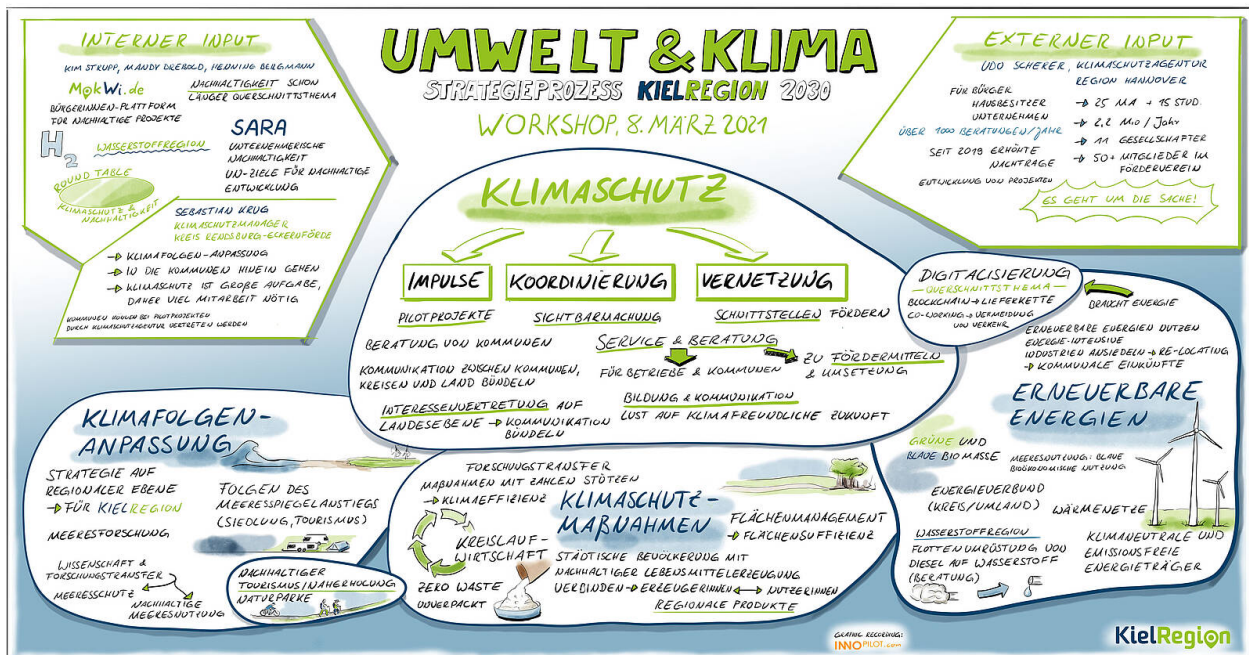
UMWELT & KLIMA
STRATEGIEPROZESS KIELREGION 2030
WORKSHOP, 8. MÄRZ 2021

INTERNER INPUT
KIM STRUPP, MANDY DREBOLD, HENNING BERGMANN
MokWi.de
BÜRGERINNEN-PLATTFORM FÜR NACHHALTIGE PROJEKTE
NACHHALTIGKEIT SCHON LÄNGER QUERSCHNITTSTHEMA
SARA
UNTERNEHMERISCHE NACHHALTIGKEIT
UN-ZIELE FÜR NACHHALTIGE ENTWICKLUNG
$H_2$
WASSERSTOFFREGION
ROUND TABLE
KLIMASCHUTZ & NACHHALTIGKEIT
SEBASTIAN KRUG
KLIMASCHUTZMANAGER KREIS RENDSBURG-ECKERNFÖRDE
→ KLIMAFOLGEN-ANPASSUNG
→ IN DIE KOMMUNEN HINEIN GEHEN
→ KLIMASCHUTZ IST GROßE AUFGABE, DAHER VIEL MITARBEIT NÖTIG
KOMMUNEN KÖNNEN BEI PILOTPROJEKTEN DURCH KLIMASCHUTZAGENTUR VERTRETEN WERDEN

EXTERNER INPUT
UDO SCHERER, KLIMASCHUTZAGENTUR REGION HANNOVER
FÜR BÜRGER HAUSBESITZER UNTERNEHMEN
ÜBER 1000 BERATUNGEN/JAHR
SEIT 2019 ERHÖHTE NACHFRAGE
ENTWICKLUNG VON PROJEKTEN
→ 25 MA + 15 STUD.
→ 2,2 MIO / JAHR
→ 11 GESELLSCHAFTER
→ 50+ MITGLIEDER IM FÖRDERVEREIN
ES GEHT UM DIE SACHE!

KLIMASCHUTZ
IMPULSE
KOORDINIERUNG
VERNETZUNG
PILOTPROJEKTE
SICHTBARMACHUNG
SCHNITTSTELLEN FÖRDERN
BERATUNG VON KOMMUNEN
KOMMUNIKATION ZWISCHEN KOMMUNEN, KREISEN UND LAND BÜNDELN
SERVICE & BERATUNG
FÜR BETRIEBE & KOMMUNEN
ZU FÖRDERMITTELN & UMSETZUNG
INTERESSENVERTRETUNG AUF LANDESEBENE → KOMMUNIKATION BÜNDELN
BILDUNG & KOMMUNIKATION
LUST AUF KLIMAFREUNDLICHE ZUKUNFT

DIGITALISIERUNG
QUERSCHNITTSTHEMA
BLOCKCHAIN → LIEFERKETTE
CO-WORKING → VERMEIDUNG VON VERKEHR
BRAUCHT ENERGIE

ERNEUERBARE ENERGIEN NUTZEN
ENERGIE-INTENSIVE INDUSTRIEN ANSIEDELN → RE-LOCATING
→ KOMMUNALE EINKÜNFTE
ERNEUERBARE ENERGIEN
GRÜNE UND BLAUE BIOMASSE
MEERESNUTZUNG: BLAUE BIOÖKONOMISCHE NUTZUNG
ENERGIEVERBUND (KREIS/UMLAND)
WÄRMENETZE
WASSERSTOFFREGION
FLOTTENUMRÜSTUNG VON DIESEL AUF WASSERSTOFF (BERATUNG)
KLIMANEUTRALE UND EMISSIONSFREIE ENERGIETRÄGER

KLIMAFOLGEN-ANPASSUNG
STRATEGIE AUF REGIONALER EBENE → FÜR KIELREGION
FOLGEN DES MEERESSPIEGELANSTIEGS (SIEDLUNG, TOURISMUS)
MEERESFORSCHUNG
WISSENSCHAFT & FORSCHUNGSTRANSFER
MEERESSCHUTZ
NACHHALTIGE MEERESNUTZUNG
NACHHALTIGER TOURISMUS/NAHERHOLUNG
NATURPARKE

FORSCHUNGSTRANSFER
MAßNAHMEN MIT ZAHLEN STÜTZEN
→ KLIMAEFFIZIENZ
KLIMASCHUTZ-MAßNAHMEN
FLÄCHENMANAGEMENT
→ FLÄCHENSUFFIZIENZ
KREISLAUF-WIRTSCHAFT
ZERO WASTE
UNVERPACKT
STÄDTISCHE BEVÖLKERUNG MIT NACHHALTIGER LEBENSMITTELERZEUGUNG VERBINDEN → ERZEUGERINNEN → NUTZERINNEN
REGIONALE PRODUKTE

GRAPHIC RECORDING: INNOPILOT.com
KielRegion